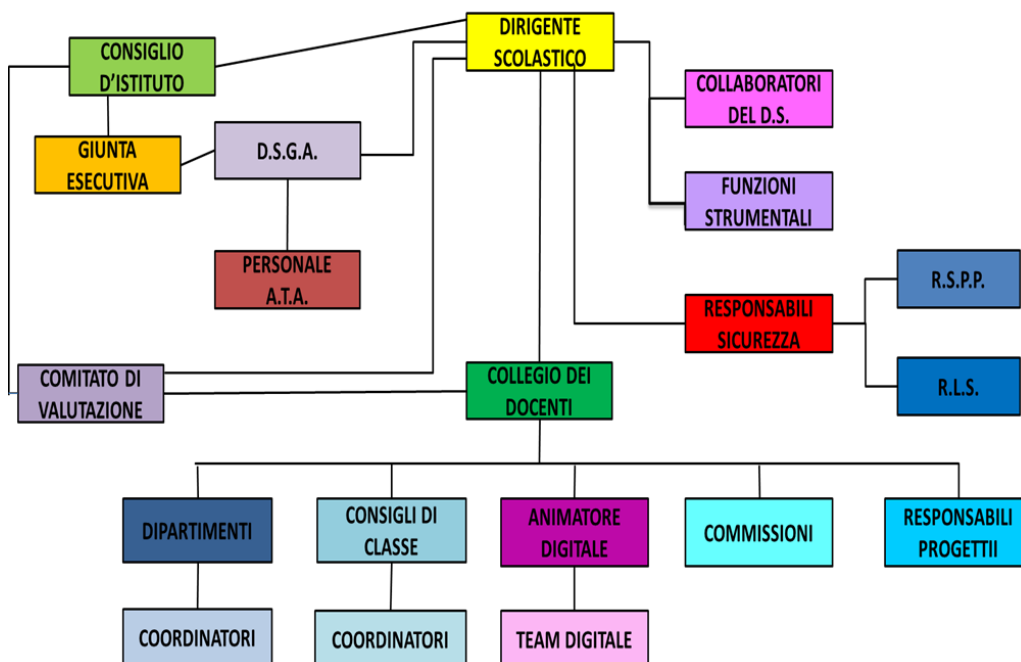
DIRIGENTE SCOLASTICO

CONSIGLIO D'ISTITUTO

GIUNTA ESECUTIVA

D.S.G.A.

PERSONALE A.T.A.

COLLABORATORI DEL D.S.

FUNZIONI STRUMENTALI

RESPONSABILI SICUREZZA

R.S.P.P.

R.L.S.

COMITATO DI VALUTAZIONE

COLLEGIO DEI DOCENTI

DIPARTIMENTI

CONSIGLI DI CLASSE

ANIMATORE DIGITALE

COMMISSIONI

RESPONSABILI PROGETTII

COORDINATORI

COORDINATORI

TEAM DIGITALE